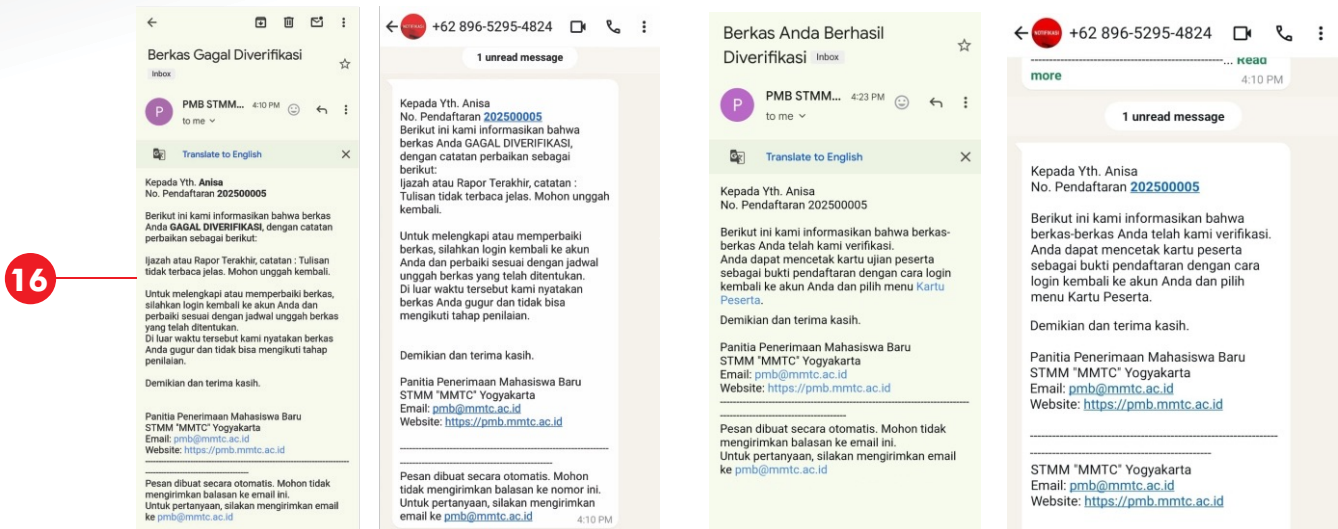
16

Berkas Gagal Diverifikasi
Inbox

PMB STMM... 4:10 PM
to me

Translate to English

Kepada Yth. Anisa
No. Pendaftaran 202500005

Berikut ini kami informasikan bahwa berkas Anda GAGAL DIVERIFIKASI, dengan catatan perbaikan sebagai berikut:

Ijazah atau Rapor Terakhir, catatan : Tulisan tidak terbaca jelas. Mohon unggah kembali.

Untuk melengkapi atau memperbaiki berkas, silahkan login kembali ke akun Anda dan perbaiki sesuai dengan jadwal unggah berkas yang telah ditentukan.
Di luar waktu tersebut kami nyatakan berkas Anda gugur dan tidak bisa mengikuti tahap penilaian.

Demikian dan terima kasih.

Panitia Penerimaan Mahasiswa Baru
STMM "MMTC" Yogyakarta
Email: pmb@mmtc.ac.id
Website: https://pmb.mmtc.ac.id

Pesan dibuat secara otomatis. Mohon tidak mengirimkan balasan ke email ini.
Untuk pertanyaan, silakan mengirimkan email ke pmb@mmtc.ac.id

+62 896-5295-4824

1 unread message

Kepada Yth. Anisa
No. Pendaftaran 202500005
Berikut ini kami informasikan bahwa berkas Anda GAGAL DIVERIFIKASI, dengan catatan perbaikan sebagai berikut:
Ijazah atau Rapor Terakhir, catatan : Tulisan tidak terbaca jelas. Mohon unggah kembali.

Untuk melengkapi atau memperbaiki berkas, silahkan login kembali ke akun Anda dan perbaiki sesuai dengan jadwal unggah berkas yang telah ditentukan.
Di luar waktu tersebut kami nyatakan berkas Anda gugur dan tidak bisa mengikuti tahap penilaian.

Demikian dan terima kasih.

Panitia Penerimaan Mahasiswa Baru
STMM "MMTC" Yogyakarta
Email: pmb@mmtc.ac.id
Website: https://pmb.mmtc.ac.id

Pesan dibuat secara otomatis. Mohon tidak mengirimkan balasan ke nomor ini.
Untuk pertanyaan, silakan mengirimkan email ke pmb@mmtc.ac.id
4:10 PM

Berkas Anda Berhasil Diverifikasi
Inbox

PMB STMM... 4:23 PM
to me

Translate to English

Kepada Yth. Anisa
No. Pendaftaran 202500005

Berikut ini kami informasikan bahwa berkas-berkas Anda telah kami verifikasi.
Anda dapat mencetak kartu ujian peserta sebagai bukti pendaftaran dengan cara login kembali ke akun Anda dan pilih menu Kartu Peserta.

Demikian dan terima kasih.

Panitia Penerimaan Mahasiswa Baru
STMM "MMTC" Yogyakarta
Email: pmb@mmtc.ac.id
Website: https://pmb.mmtc.ac.id

Pesan dibuat secara otomatis. Mohon tidak mengirimkan balasan ke email ini.
Untuk pertanyaan, silakan mengirimkan email ke pmb@mmtc.ac.id

+62 896-5295-4824

... Read more
4:10 PM

1 unread message

Kepada Yth. Anisa
No. Pendaftaran 202500005

Berikut ini kami informasikan bahwa berkas-berkas Anda telah kami verifikasi. Anda dapat mencetak kartu peserta sebagai bukti pendaftaran dengan cara login kembali ke akun Anda dan pilih menu Kartu Peserta.

Demikian dan terima kasih.

Panitia Penerimaan Mahasiswa Baru
STMM "MMTC" Yogyakarta
Email: pmb@mmtc.ac.id
Website: https://pmb.mmtc.ac.id

STMM "MMTC" Yogyakarta
Email: pmb@mmtc.ac.id
Website: https://pmb.mmtc.ac.id